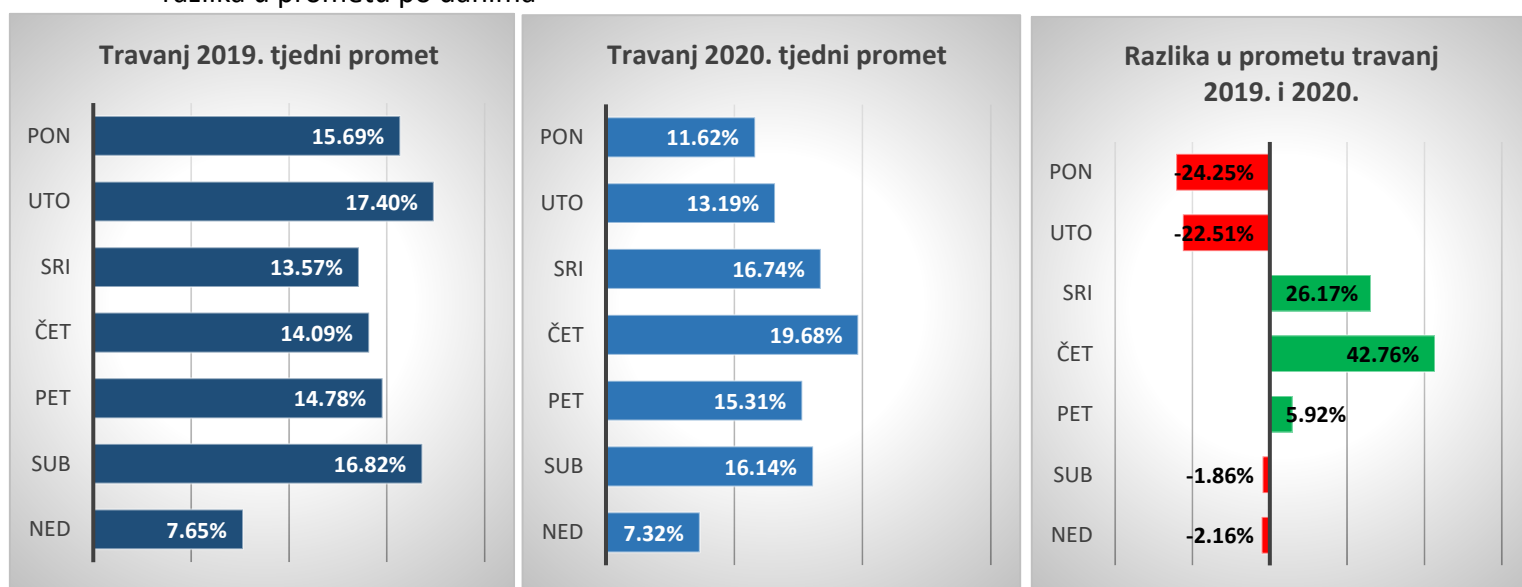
razlika u prometu po danima

Travanj 2019. tjedni promet

PON 15.69%
UTO 17.40%
SRI 13.57%
ČET 14.09%
PET 14.78%
SUB 16.82%
NED 7.65%

Travanj 2020. tjedni promet

PON 11.62%
UTO 13.19%
SRI 16.74%
ČET 19.68%
PET 15.31%
SUB 16.14%
NED 7.32%

Razlika u prometu travanj 2019. i 2020.

PON -24.25%
UTO -22.51%
SRI 26.17%
ČET 42.76%
PET 5.92%
SUB -1.86%
NED -2.16%